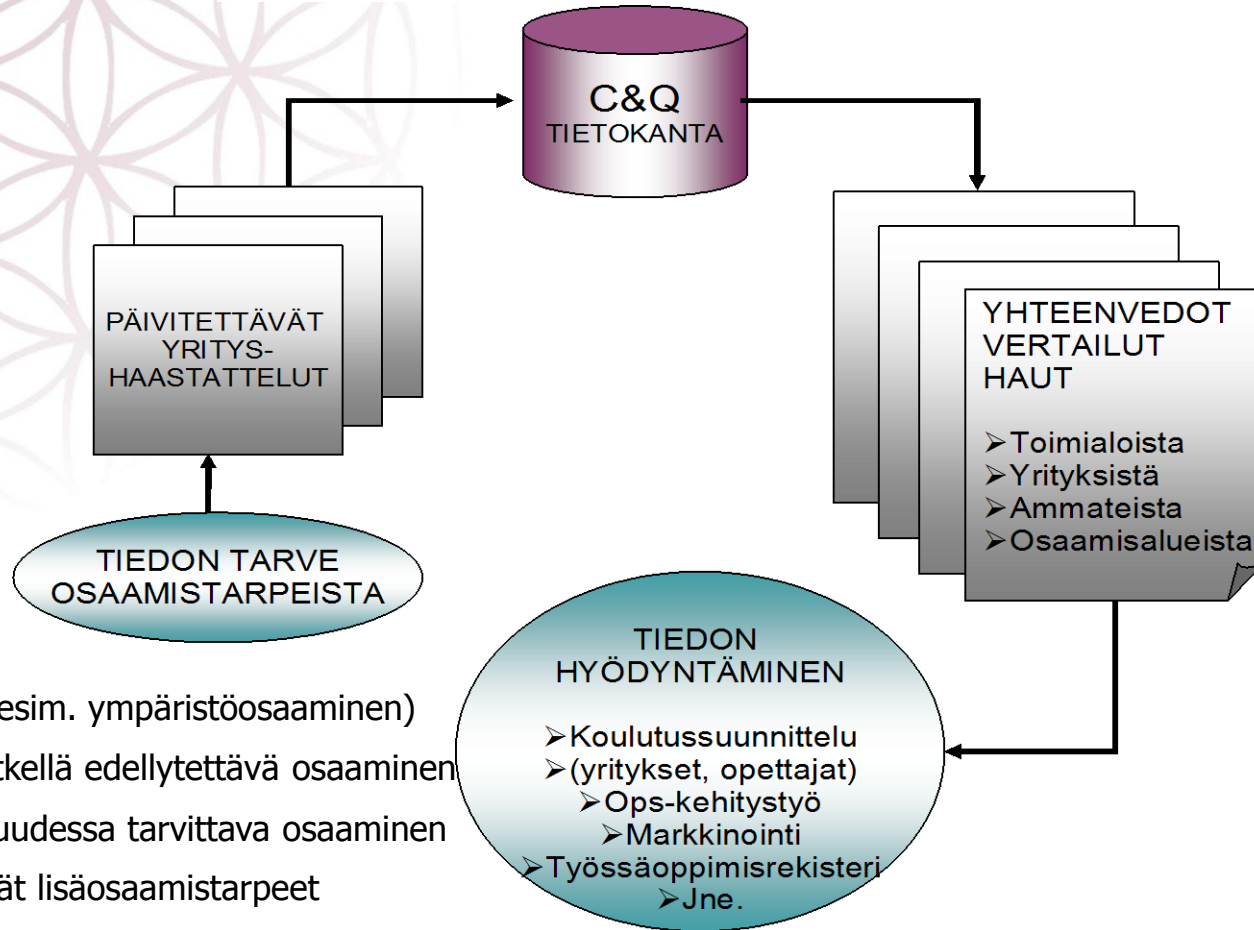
C&Q
TIETOKANTA

PÄIVITETTÄVÄT
YRITYS-
HAASTATTELUT

TIEDON TARVE
OSAAMISTARPEISTA

YHTEENVEDOT
VERTAILUT
HAUT

➢Toimialoista
➢Yrityksistä
➢Ammateista
➢Osaamisalueista

TIEDON
HYÖDYNTÄMINEN

➢Koulutussuunnittelu
➢(yritykset, opettajat)
➢Ops-kehitystyö
➢Markkinointi
➢Työssäoppimisrekisteri
➢Jne.

esim. ympäristöosaaminen)
kellä edellytettävä osaaminen
uudessa tarvittava osaaminen
ät lisäosaamistarpeet